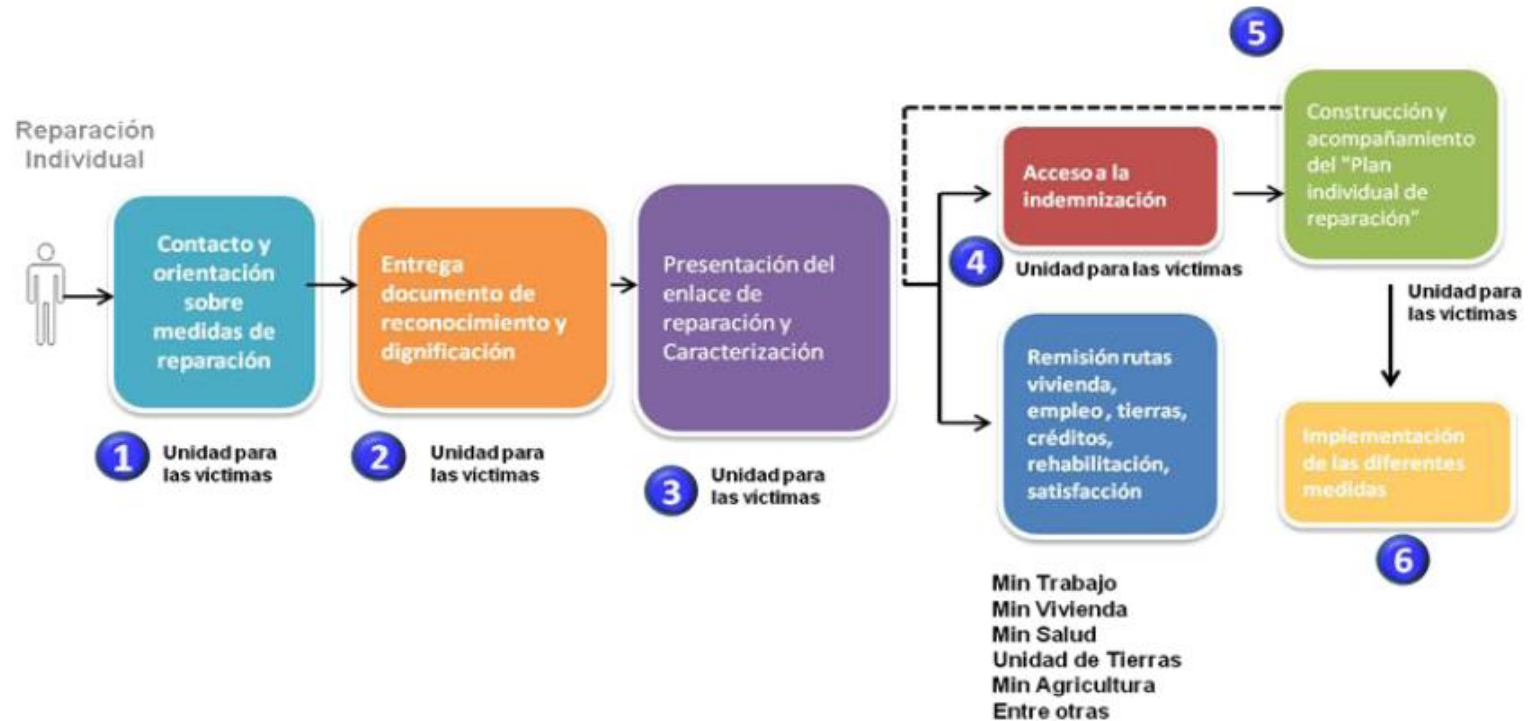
Reparación Individual

Contacto y orientación sobre medidas de reparación

1 Unidad para las victimas

Entrega documento de reconocimiento y dignificación

2 Unidad para las victimas

Presentación del enlace de reparación y Caracterización

3 Unidad para las victimas

Acceso a la indemnización

4 Unidad para las victimas

Remisión rutas vivienda, empleo , tierras, créditos, rehabilitación, satisfacción

Min Trabajo
Min Vivienda
Min Salud
Unidad de Tierras
Min Agricultura
Entre otras

5

Construcción y acompañamiento del "Plan individual de reparación"

Unidad para las victimas

Implementación de las diferentes medidas

6